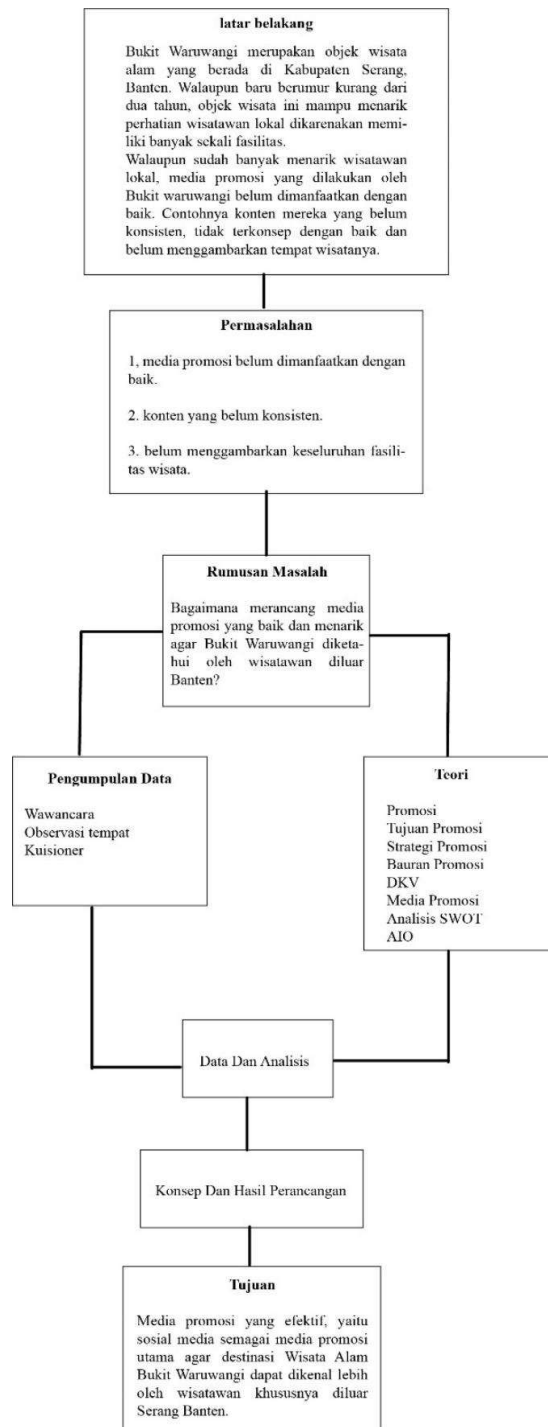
latar belakang

Bukit Waruwangi merupakan objek wisata alam yang berada di Kabupaten Serang, Banten. Walaupun baru berumur kurang dari dua tahun, objek wisata ini mampu menarik perhatian wisatawan lokal dikarenakan memiliki banyak sekali fasilitas.
Walaupun sudah banyak menarik wisatawan lokal, media promosi yang dilakukan oleh Bukit waruwangi belum dimanfaatkan dengan baik. Contohnya konten mereka yang belum konsisten, tidak terkonsep dengan baik dan belum menggambarkan tempat wisatanya.

Permasalahan

1, media promosi belum dimanfaatkan dengan baik.

2. konten yang belum konsisten.

3. belum menggambarkan keseluruhan fasilitas wisata.

Rumusan Masalah

Bagaimana merancang media promosi yang baik dan menarik agar Bukit Waruwangi diketahui oleh wisatawan diluar Banten?

Pengumpulan Data

Wawancara
Observasi tempat
Kuisioner

Teori

Promosi
Tujuan Promosi
Strategi Promosi
Bauran Promosi
DKV
Media Promosi
Analisis SWOT
AIO

Data Dan Analisis

Konsep Dan Hasil Perancangan

Tujuan

Media promosi yang efektif, yaitu sosial media semagai media promosi utama agar destinasi Wisata Alam Bukit Waruwangi dapat dikenal lebih oleh wisatawan khususnya diluar Serang Banten.